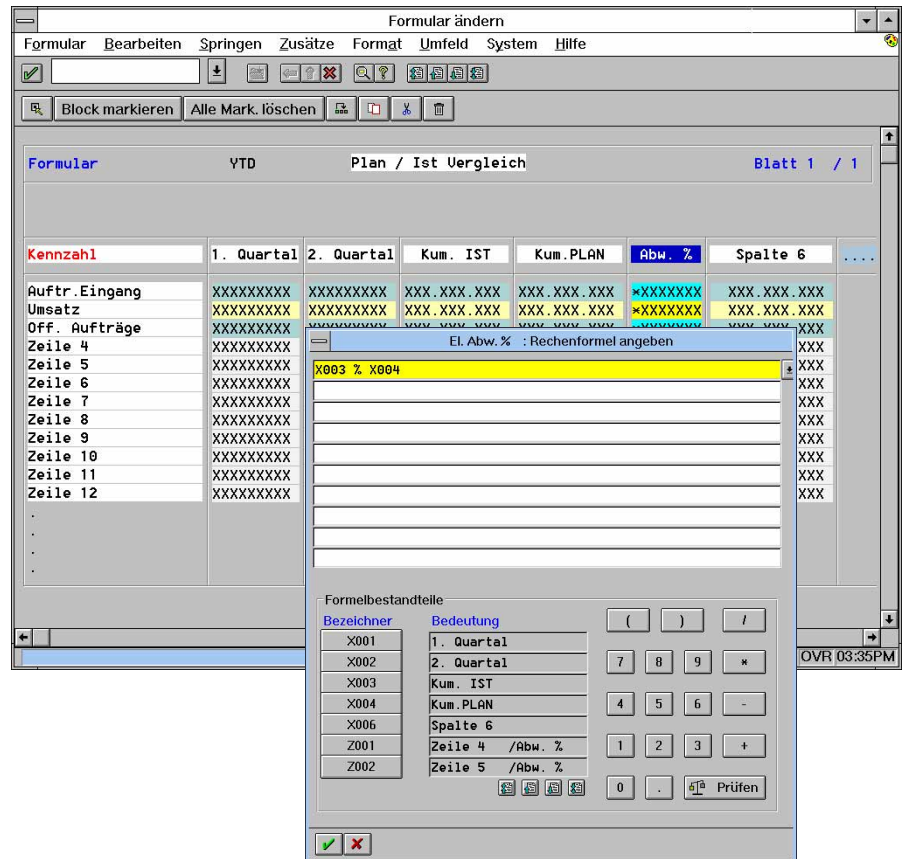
Formular ändern

Formular Bearbeiten Springen Zusätze Format Umfeld System Hilfe

Block markieren | Alle Mark. löschen

Formular YTD Plan / Ist Vergleich Blatt 1 / 1

| Kennzahl | 1. Quartal | 2. Quartal | Kum. IST | Kum.PLAN | Abw. % | Spalte 6 | .... |
|---|---|---|---|---|---|---|---|
| Auftr.Eingang | XXXXXXXXX | XXXXXXXXX | XXX.XXX.XXX | XXX.XXX.XXX | *XXXXXXX | XXX.XXX.XXX | |
| Umsatz | XXXXXXXXX | XXXXXXXXX | XXX.XXX.XXX | XXX.XXX.XXX | *XXXXXXX | XXX.XXX.XXX | |
| Off. Aufträge | XXXXXXXXX | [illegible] | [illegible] | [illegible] | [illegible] | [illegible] | |
| Zeile 4 | XXXXXXXXX | | | | | XXX | |
| Zeile 5 | XXXXXXXXX | | | | | XXX | |
| Zeile 6 | XXXXXXXXX | | | | | XXX | |
| Zeile 7 | XXXXXXXXX | | | | | XXX | |
| Zeile 8 | XXXXXXXXX | | | | | XXX | |
| Zeile 9 | XXXXXXXXX | | | | | XXX | |
| Zeile 10 | XXXXXXXXX | | | | | XXX | |
| Zeile 11 | XXXXXXXXX | | | | | XXX | |
| Zeile 12 | XXXXXXXXX | | | | | XXX | |

.
.
.
.

OVR 03:35PM

El. Abw. % : Rechenformel angeben

X003 % X004

Formelbestandteile

| Bezeichner | Bedeutung |
|---|---|
| X001 | 1. Quartal |
| X002 | 2. Quartal |
| X003 | Kum. IST |
| X004 | Kum.PLAN |
| X006 | Spalte 6 |
| Z001 | Zeile 4 /Abw. % |
| Z002 | Zeile 5 /Abw. % |

( ) /
7 8 9 *
4 5 6 -
1 2 3 +
0 . Prüfen